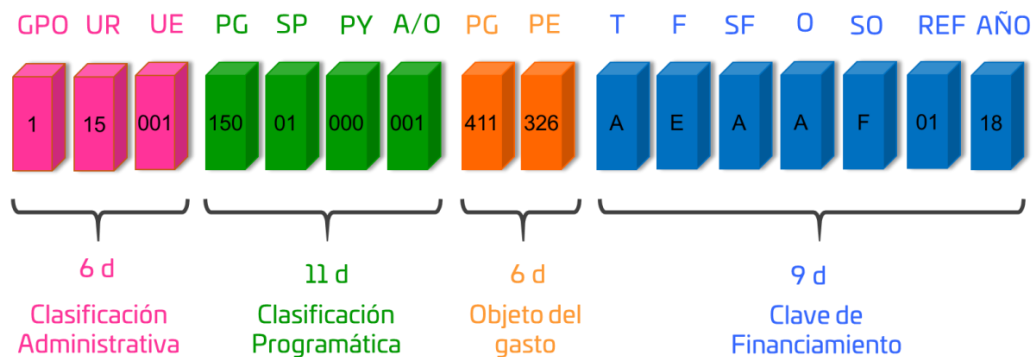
GPO UR UE PG SP PY A/O PG PE T F SF O SO REF AÑO

1 15 001 150 01 000 001 411 326 A E A A F 01 18

6 d
Clasificación Administrativa

11 d
Clasificación Programática

6 d
Objeto del gasto

9 d
Clave de Financiamiento